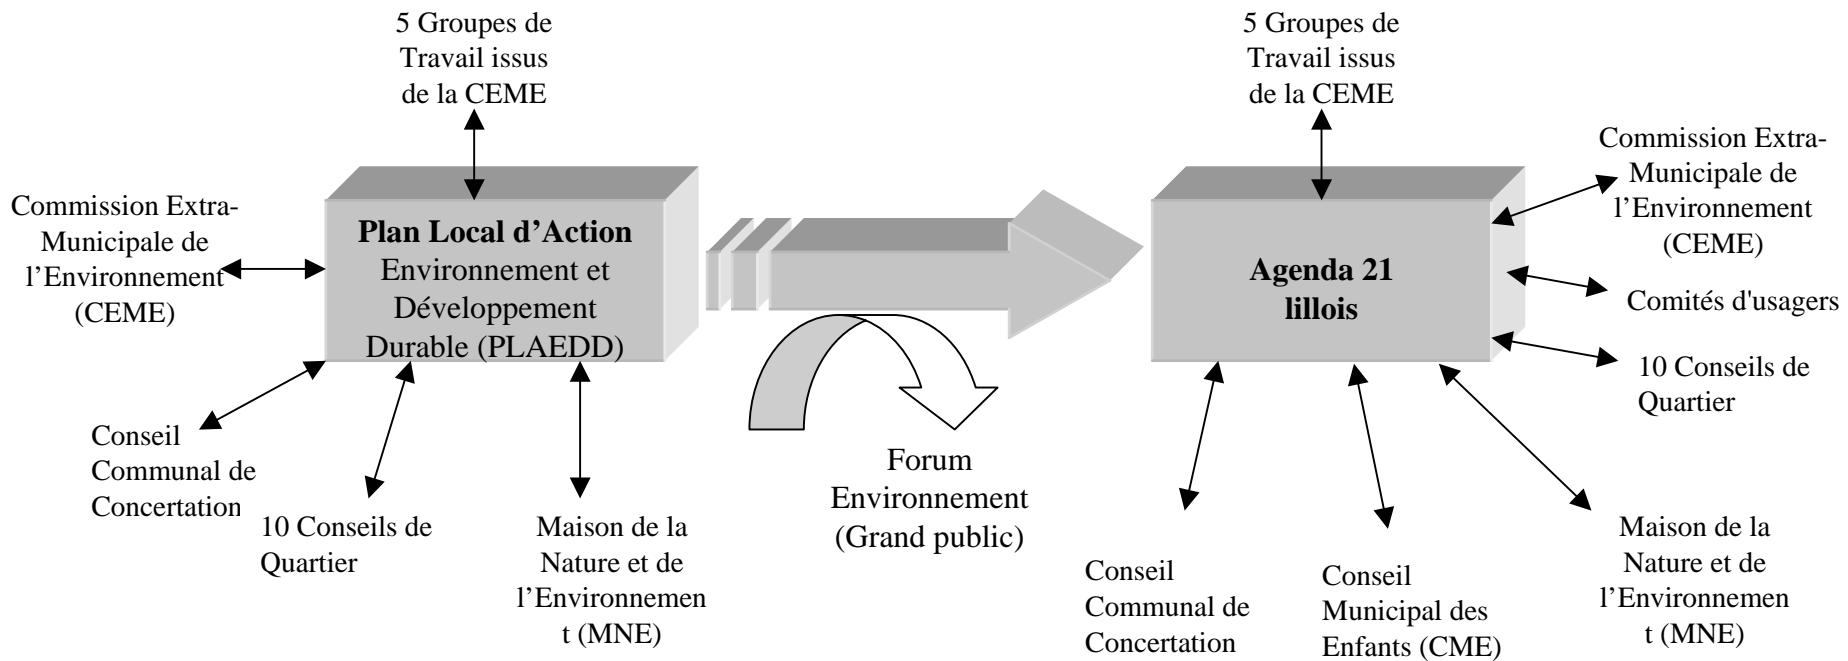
5 Groupes de Travail issus de la CEME

Commission Extra-Municipale de l'Environnement (CEME)

**Plan Local d'Action** Environnement et Développement Durable (PLAEDD)

Conseil Communal de Concertation

10 Conseils de Quartier

Maison de la Nature et de l'Environnement (MNE)

Forum Environnement (Grand public)

5 Groupes de Travail issus de la CEME

Commission Extra-Municipale de l'Environnement (CEME)

**Agenda 21 lillois**

Comités d'usagers

10 Conseils de Quartier

Conseil Communal de Concertation

Conseil Municipal des Enfants (CME)

Maison de la Nature et de l'Environnement (MNE)